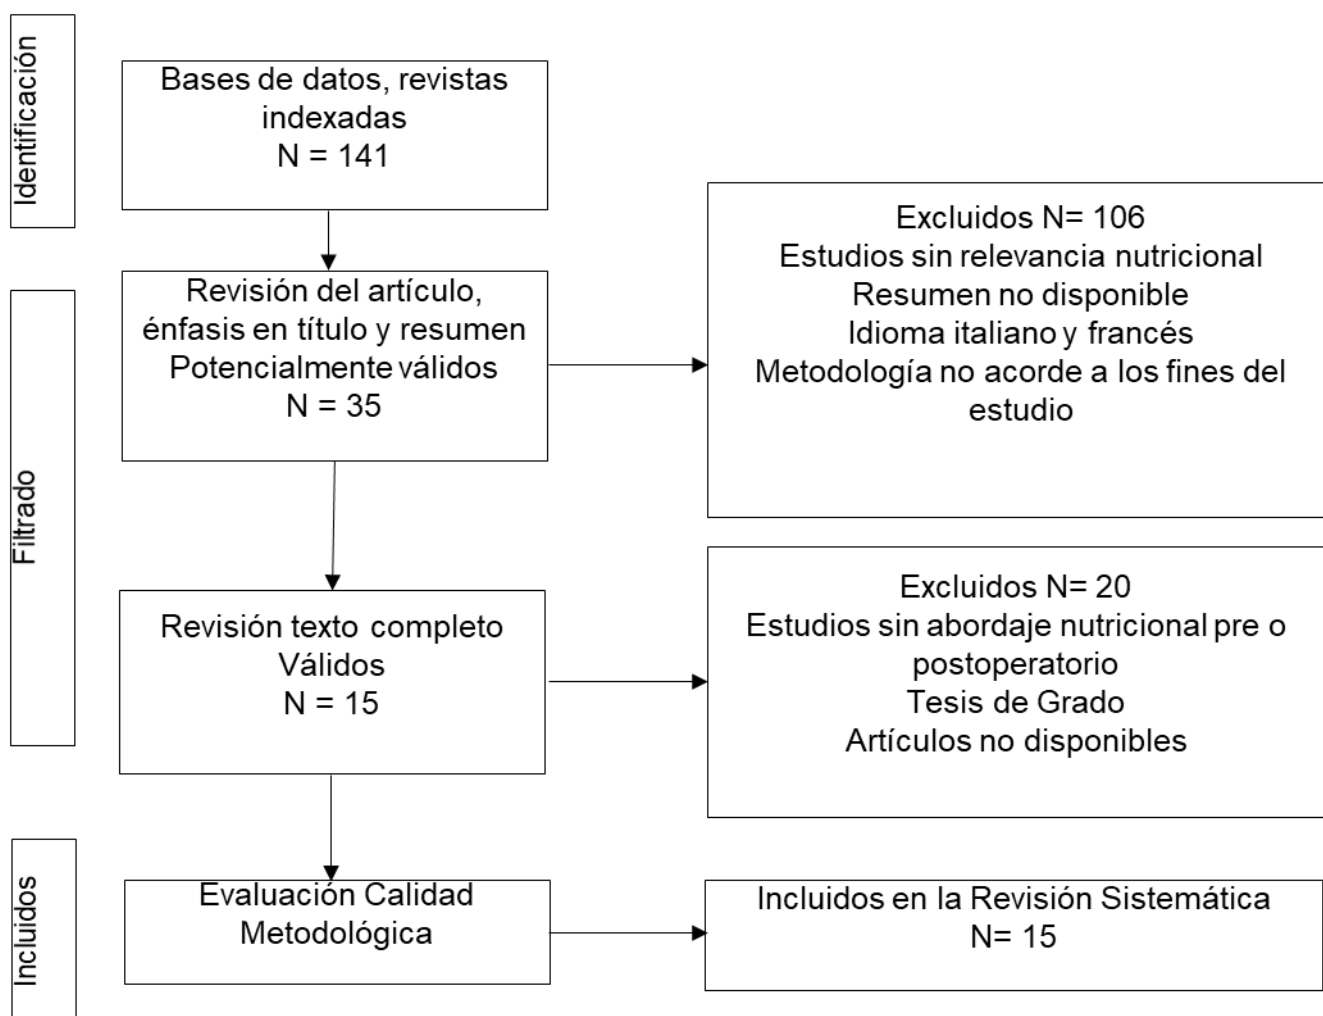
Identificación

Bases de datos, revistas indexadas
N = 141

Filtrado

Revisión del artículo, énfasis en título y resumen
Potencialmente válidos
N = 35

Excluidos N= 106
Estudios sin relevancia nutricional
Resumen no disponible
Idioma italiano y francés
Metodología no acorde a los fines del estudio

Revisión texto completo
Válidos
N = 15

Excluidos N= 20
Estudios sin abordaje nutricional pre o postoperatorio
Tesis de Grado
Artículos no disponibles

Incluidos

Evaluación Calidad Metodológica

Incluidos en la Revisión Sistemática
N= 15